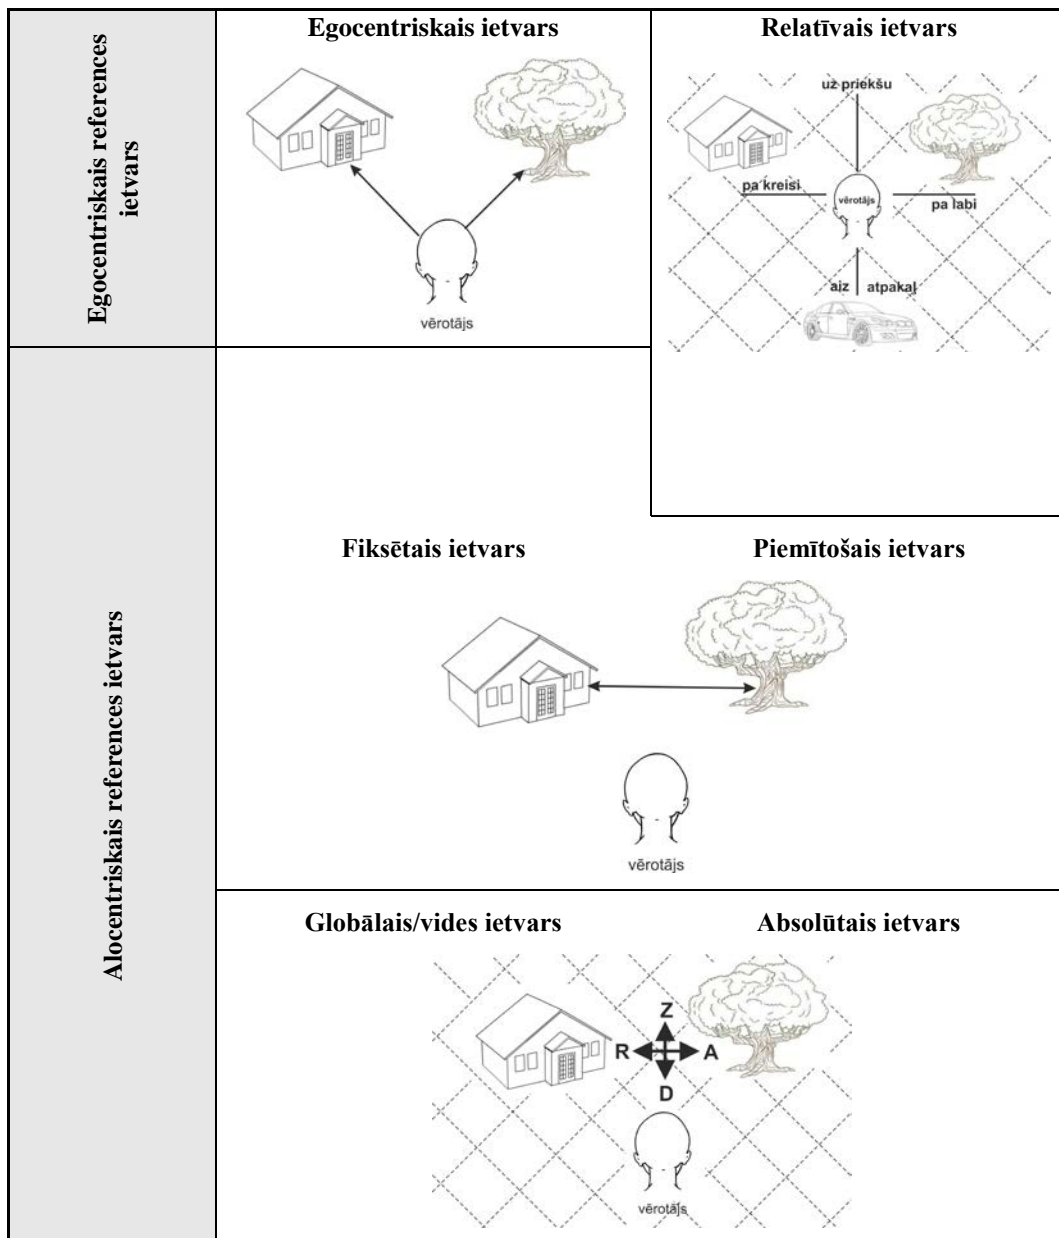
Egocentriskais references ietvars

Egocentriskais ietvars

vērotājs

Relatīvais ietvars

uz priekšu

pa kreisi

vērotājs

pa labi

aiz

atpakaļ

Alocentriskais references ietvars

Fiksētais ietvars

Piemītošais ietvars

vērotājs

Globālais/vides ietvars

Absolūtais ietvars

Z

R

A

D

vērotājs